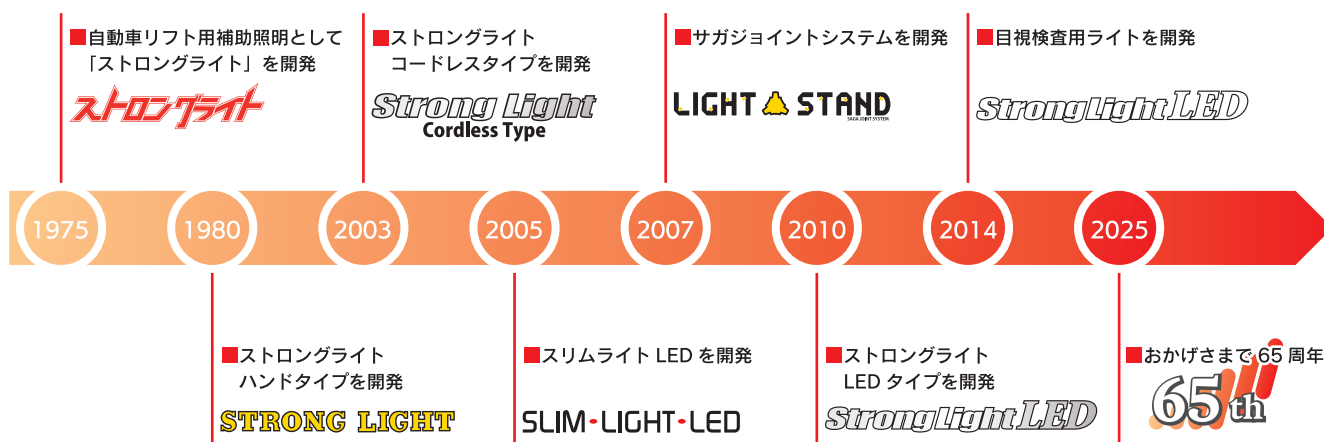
■自動車リフト用補助照明として「ストロングライト」を開発

ストロングライト

■ストロングライト コードレスタイプを開発

Strong Light Cordless Type

■サガジョイントシステムを開発

LIGHT STAND

SAGA JOINT SYSTEM

■目視検査用ライトを開発

StrongLight LED

1975 1980 2003 2005 2007 2010 2014 2025

■ストロングライト ハンドタイプを開発

STRONG LIGHT

■スリムライト LED を開発

SLIM-LIGHT-LED

■ストロングライト LED タイプを開発

StrongLight LED

■おかげさまで 65 周年

65th